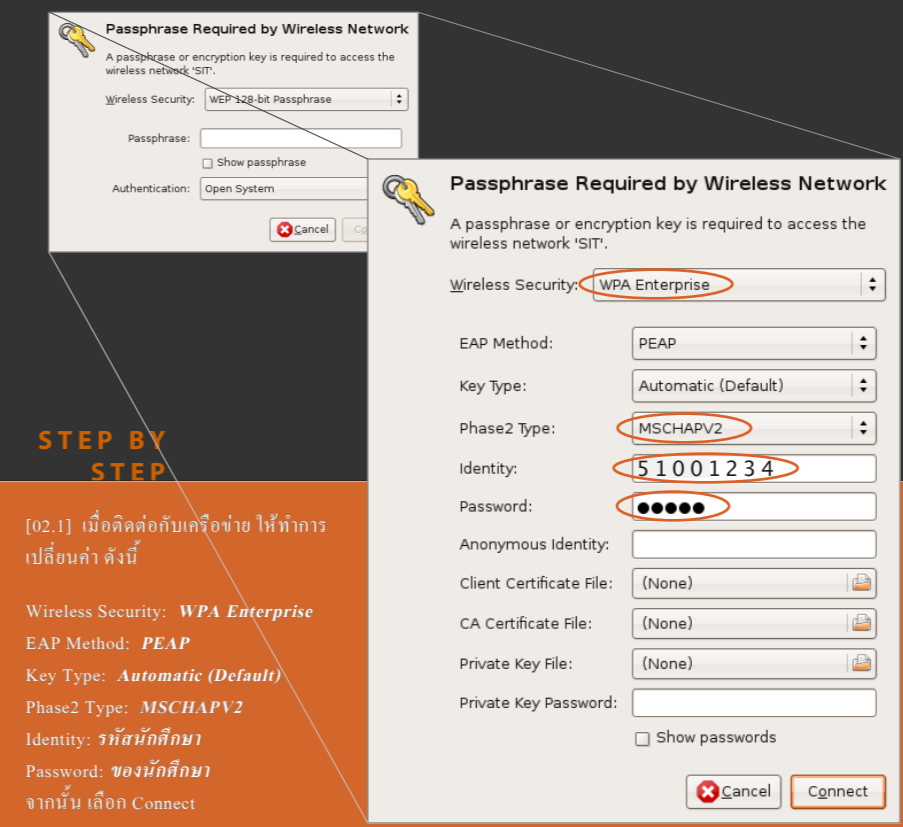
Passphrase Required by Wireless Network

A passphrase or encryption key is required to access the wireless network 'SIT'.

Wireless Security: WEP 128-bit Passphrase

Passphrase:

Show passphrase

Authentication: Open System

Cancel

Passphrase Required by Wireless Network

A passphrase or encryption key is required to access the wireless network 'SIT'.

Wireless Security: WPA Enterprise

EAP Method: PEAP

Key Type: Automatic (Default)

Phase2 Type: MSCHAPV2

Identity: 51001234

Password: ●●●●●

Anonymous Identity:

Client Certificate File: (None)

CA Certificate File: (None)

Private Key File: (None)

Private Key Password:

Show passwords

Cancel Connect

STEP BY STEP

[02.1] เมื่อติดต่อกับเครือข่าย ให้ทำการเปลี่ยนค่า ดังนี้

Wireless Security: WPA Enterprise
EAP Method: PEAP
Key Type: Automatic (Default)
Phase2 Type: MSCHAPV2
Identity: รหัสนักศึกษา
Password: ของนักศึกษา
จากนั้น เลือก Connect